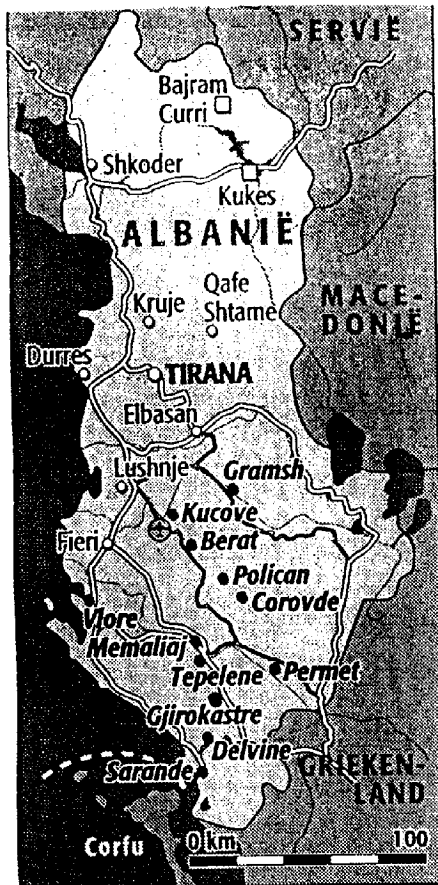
SERVIË

Bajram Curri

Shkoder

Kukes

ALBANIË

Qafe Shtame

Kruje

MACEDONIË

Durres

TIRANA

Elbasan

Lushnje

Gramsh

Kucove

Fieri

Berat

Polican

Corovde

Vlore

Memaliaj

Tepelene

Permet

Gjirokastre

Delvine

Sarande

GRIEKENLAND

Corfu

0 km

100